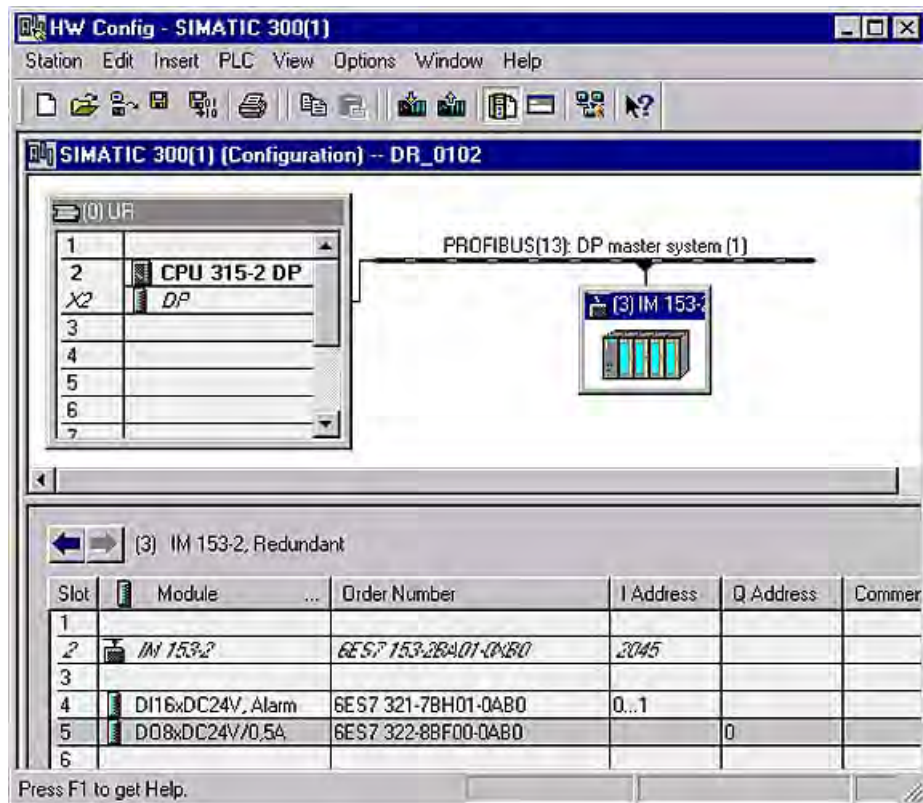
HW Config - SIMATIC 300(1)

Station Edit Insert PLC View Options Window Help

SIMATIC 300(1) (Configuration) -- DR_0102

(0) UR

| | |
|---|---|
| 1 | |
| 2 | CPU 315-2 DP |
| X2 | DP |
| 3 | |
| 4 | |
| 5 | |
| 6 | |
| 7 | |

PROFIBUS(13): DP master system (1)

(3) IM 153-

(3) IM 153-2, Redundant

| Slot | Module ... | Order Number | I Address | Q Address | Commer |
|---|---|---|---|---|---|
| 1 | | | | | |
| 2 | IM 153-2 | 6ES7 153-2BA01-0XB0 | 2045 | | |
| 3 | | | | | |
| 4 | DI16xDC24V, Alarm | 6ES7 321-7BH01-0AB0 | 0...1 | | |
| 5 | DO8xDC24V/0,5A | 6ES7 322-8BF00-0AB0 | | 0 | |
| 6 | | | | | |

Press F1 to get Help.